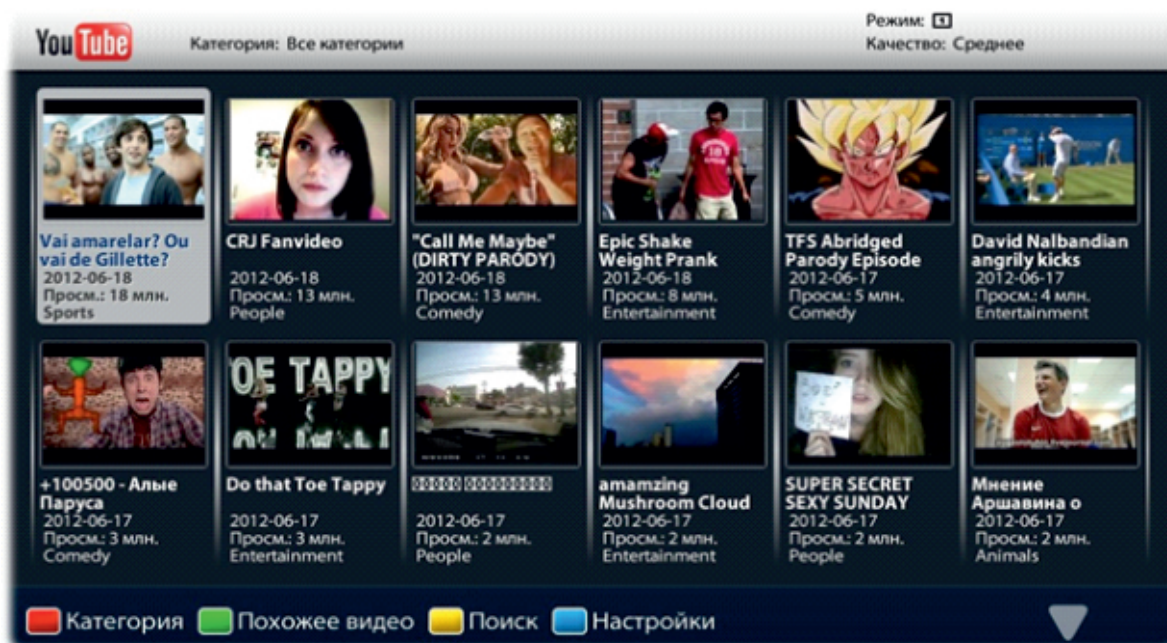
YouTube

Категория: Все категории

Режим:
Качество: Среднее

Vai amarelar? Ou vai de Gillette?
2012-06-18
Просм.: 18 млн.
Sports

CRJ Fanvideo
2012-06-18
Просм.: 13 млн.
People

"Call Me Maybe" (DIRTY PARODY)
2012-06-18
Просм.: 13 млн.
Comedy

Epic Shake Weight Prank
2012-06-18
Просм.: 8 млн.
Entertainment

TFS Abridged Parody Episode
2012-06-17
Просм.: 5 млн.
Comedy

David Nalbandian angrily kicks
2012-06-17
Просм.: 4 млн.
Entertainment

+100500 - Алые Паруса
2012-06-17
Просм.: 3 млн.
Comedy

Do that Toe Tappy
2012-06-17
Просм.: 3 млн.
Entertainment

OE TAPPY

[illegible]
2012-06-17
Просм.: 2 млн.
People

amamzing Mushroom Cloud
2012-06-17
Просм.: 2 млн.
Entertainment

SUPER SECRET SEXY SUNDAY
2012-06-17
Просм.: 2 млн.
People

Мнение Аршавина о
2012-06-17
Просм.: 2 млн.
Animals

Категория Похожее видео Поиск Настройки